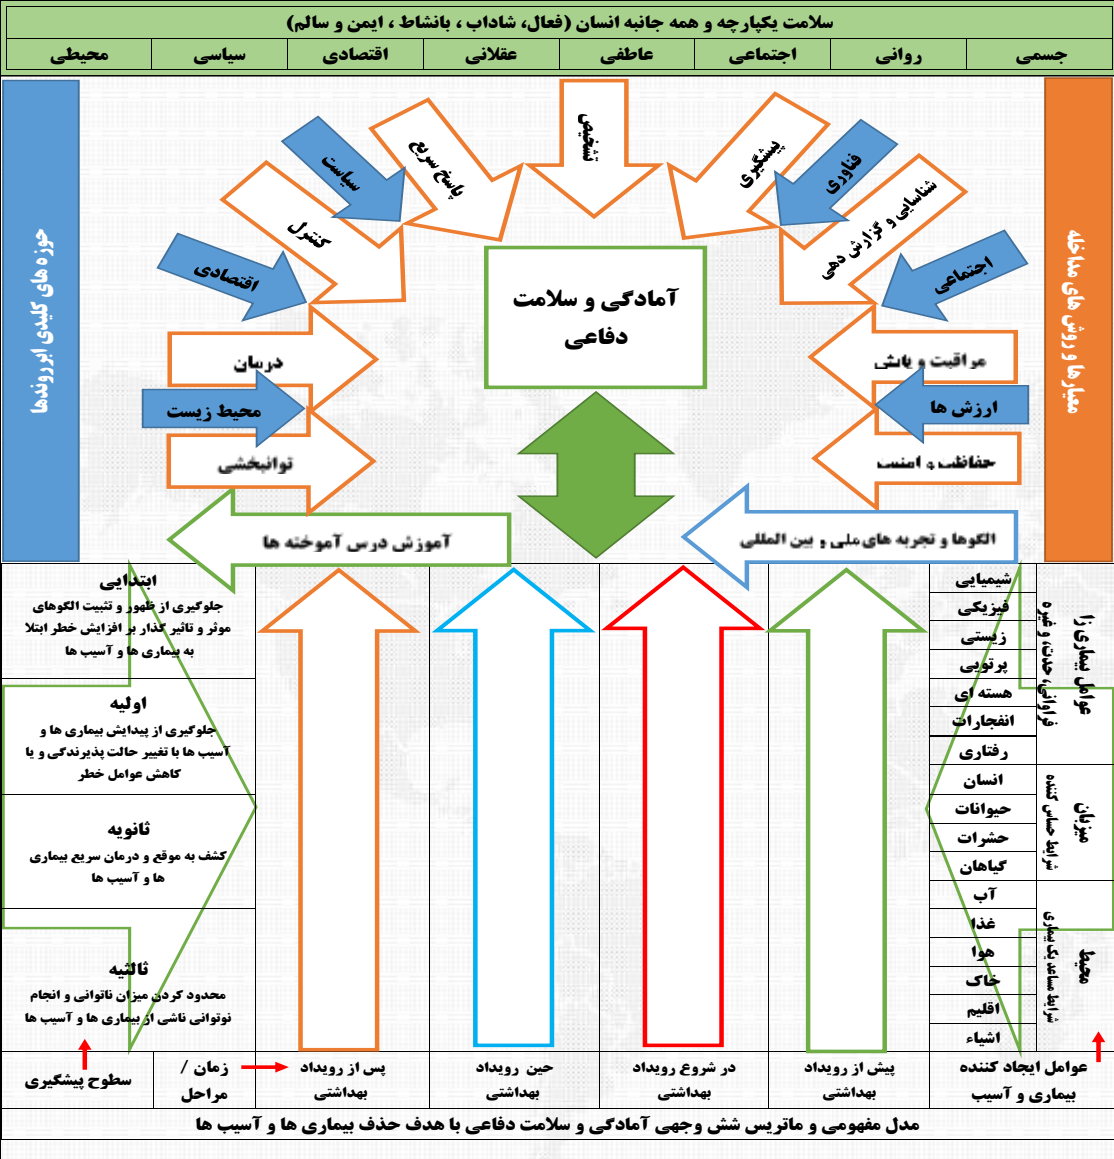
سلامت یکپارچه و همه جانبه انسان (فعال، شاداب ، بانشاط ، ایمن و سالم)

| جسمی | روانی | اجتماعی | عاطفی | عقلانی | اقتصادی | سیاسی | محیطی |
|---|---|---|---|---|---|---|---|

حوزه های کلیدی ابررونداها

میدان ها و روش های مداخله

تشخیص

پیشگیری

پاسخ سریع

سیاست

فناوری

کنترل

شناسایی و گزارش دهی

اقتصادی

اجتماعی

آمادگی و سلامت دفاعی

درمان

مراقبت و پایش

محیط زیست

ارزش ها

توانبخشی

حفاظت و امنیت

آموزش درس آموخته ها

الگوها و تجربه های ملی و بین المللی

ابتدایی
جلوگیری از ظهور و تثبیت الگوهای موثر و تاثیر گذار بر افزایش خطر ابتلا به بیماری ها و آسیب ها

اولیه
جلوگیری از پیدایش بیماری ها و آسیب ها با تغییر حالت پذیرندگی و یا کاهش عوامل خطر

ثانویه
کشف به موقع و درمان سریع بیماری ها و آسیب ها

ثالثیه
محدود کردن میزان ناتوانی و انجام نوتوانی ناشی از بیماری ها و آسیب ها

عوامل بیماری زا
فراوانی، حدت، و غیره

شیمیایی
فیزیکی
زیستی
پرتویی
هسته ای
انفجارات
رفتاری

میزبان
شرایط حساس کننده

انسان
حیوانات
حشرات
گیاهان

محیط
شرایط مساعد کننده بیماری

آب
غذا
هوا
خاک
اقلیم
اشیاء

سطوح پیشگیری

زمان / مراحل

پس از رویداد بهداشتی

حین رویداد بهداشتی

در شروع رویداد بهداشتی

پیش از رویداد بهداشتی

عوامل ایجاد کننده بیماری و آسیب

مدل مفهومی و ماتریس شش وجهی آمادگی و سلامت دفاعی با هدف حذف بیماری ها و آسیب ها